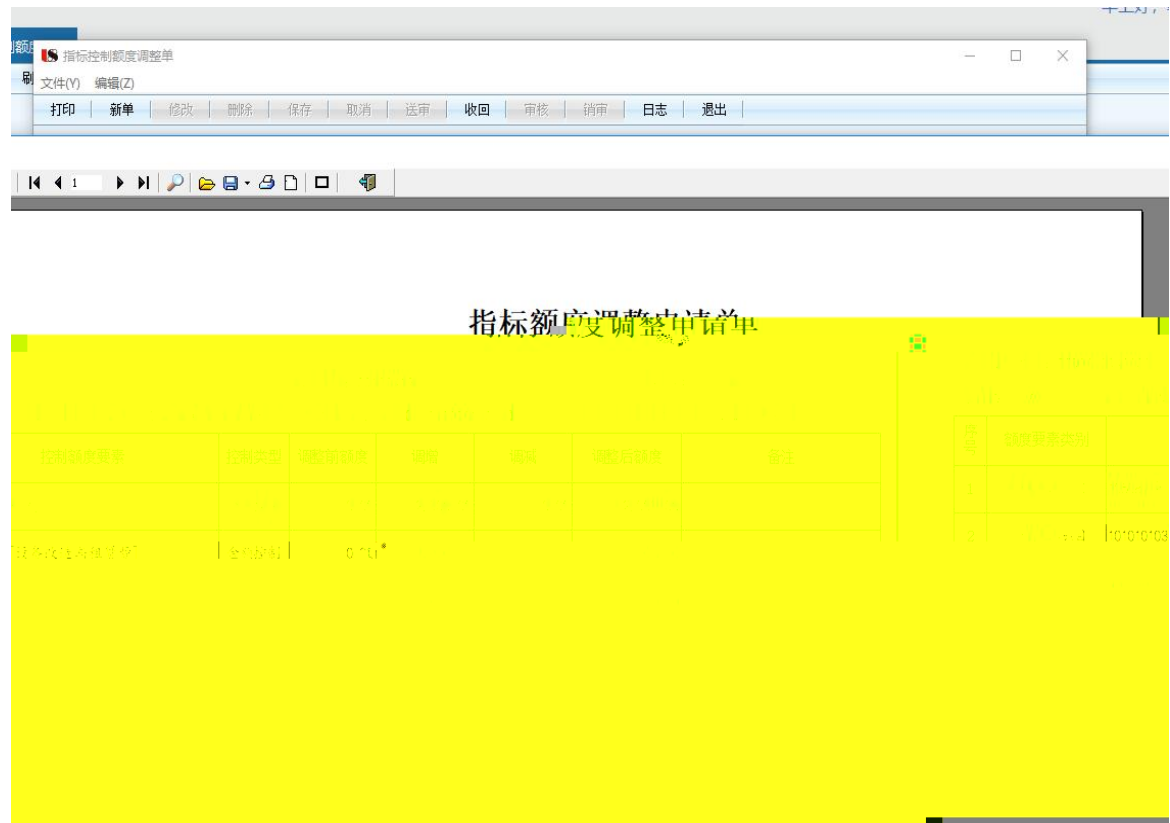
指标控制额度调整单
文件(Y) 编辑(Z)
打印 | 新单 | 修改 | 删除 | 保存 | 取消 | 送审 | 收回 | 审核 | 销审 | 日志 | 退出

1

指标额度调整申请单

| 控制额度要素 | 控制类型 | 调整前额度 | 调增 | 调减 | 调整后额度 | 备注 |
|---|---|---|---|---|---|---|
| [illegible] | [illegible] | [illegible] | | | | |

| 序号 | 额度要素类别 | |
|---|---|---|
| 1 | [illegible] | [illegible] |
| 2 | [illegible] | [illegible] |